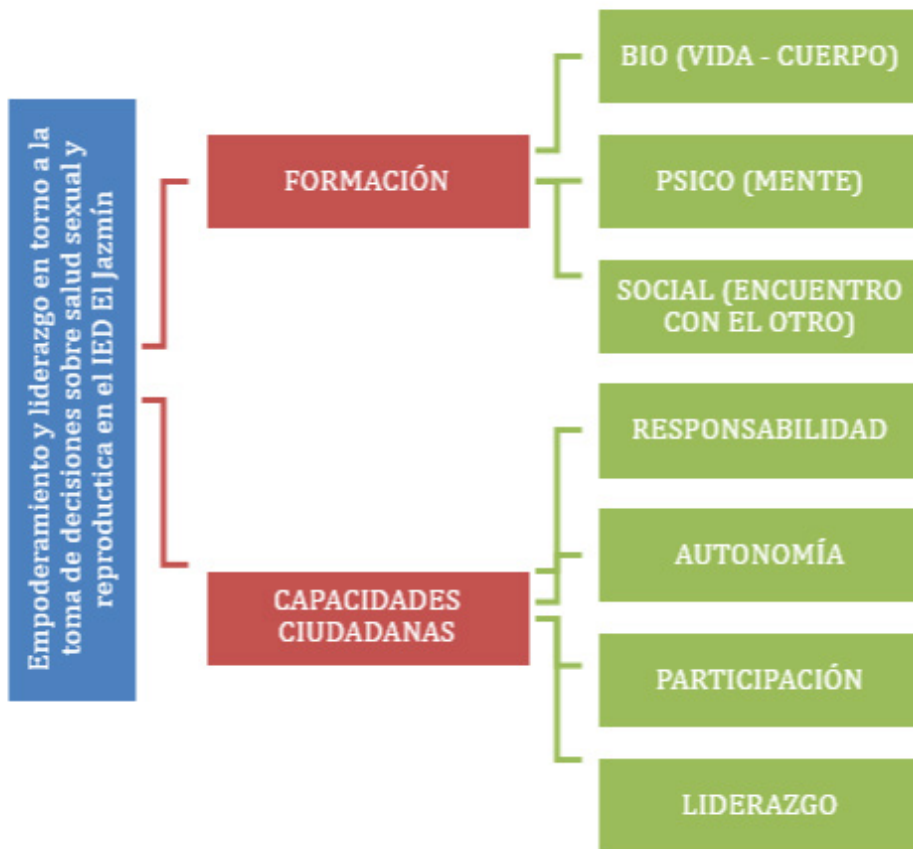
Empoderamiento y liderazgo en torno a la toma de decisiones sobre salud sexual y reproductica en el IED El Jazmín

FORMACIÓN

BIO (VIDA - CUERPO)

PSICO (MENTE)

SOCIAL (ENCUENTRO CON EL OTRO)

CAPACIDADES CIUDADANAS

RESPONSABILIDAD

AUTONOMÍA

PARTICIPACIÓN

LIDERAZGO